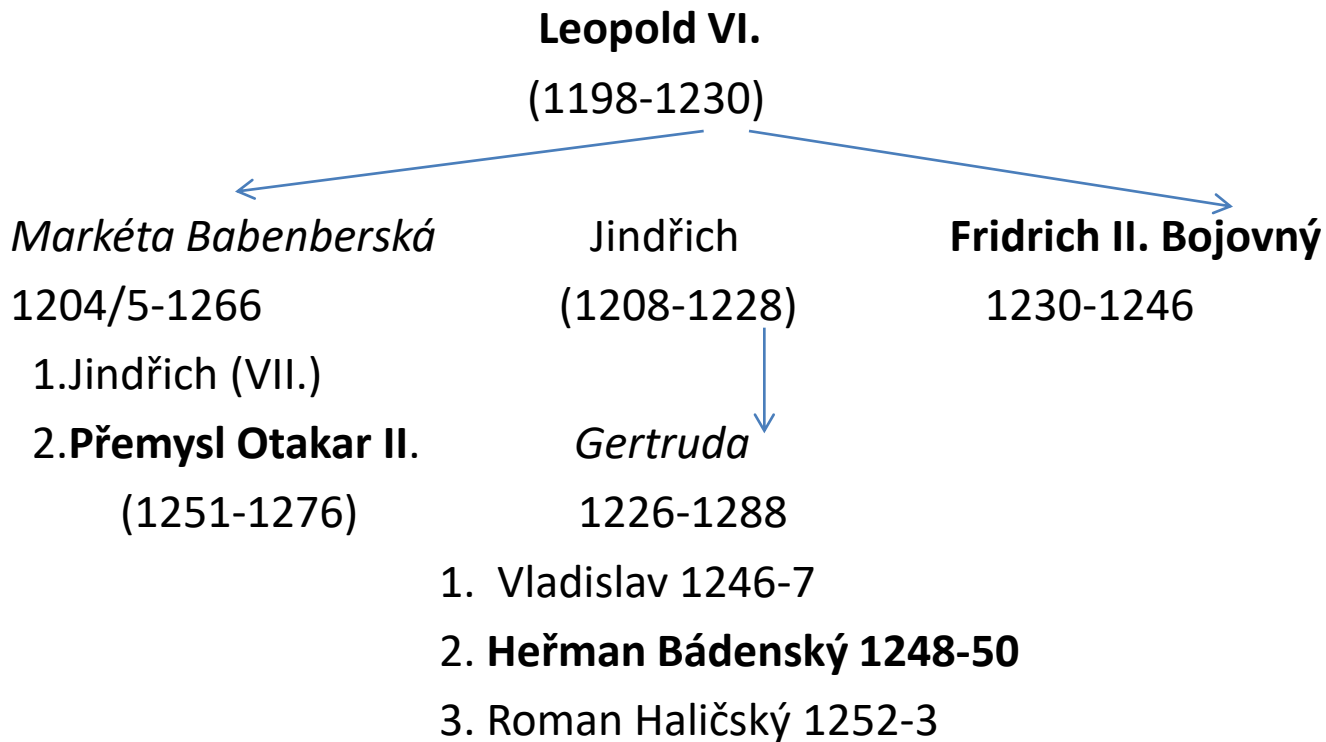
Leopold VI.
(1198-1230)

Markéta Babenberská
1204/5-1266
1.Jindřich (VII.)
2.Přemysl Otakar II.
(1251-1276)

Jindřich
(1208-1228)

Gertruda
1226-1288
1. Vladislav 1246-7
2. Heřman Bádenský 1248-50
3. Roman Haličský 1252-3

Fridrich II. Bojovný
1230-1246